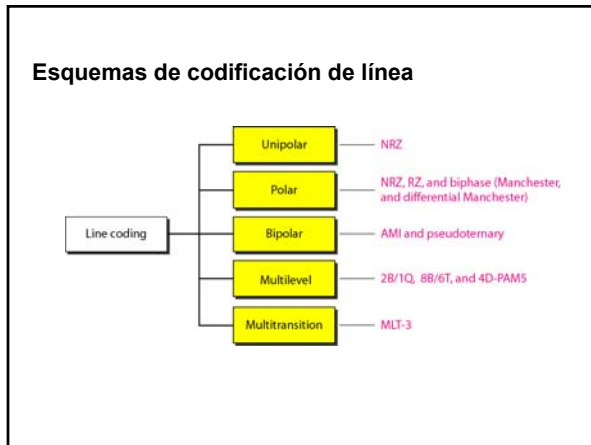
Esquemas de codificación de línea

Line coding

Unipolar — NRZ

Polar — NRZ, RZ, and biphase (Manchester, and differential Manchester)

Bipolar — AMI and pseudoternary

Multilevel — 2B/1Q, 8B/6T, and 4D-PAM5

Multitransition — MLT-3